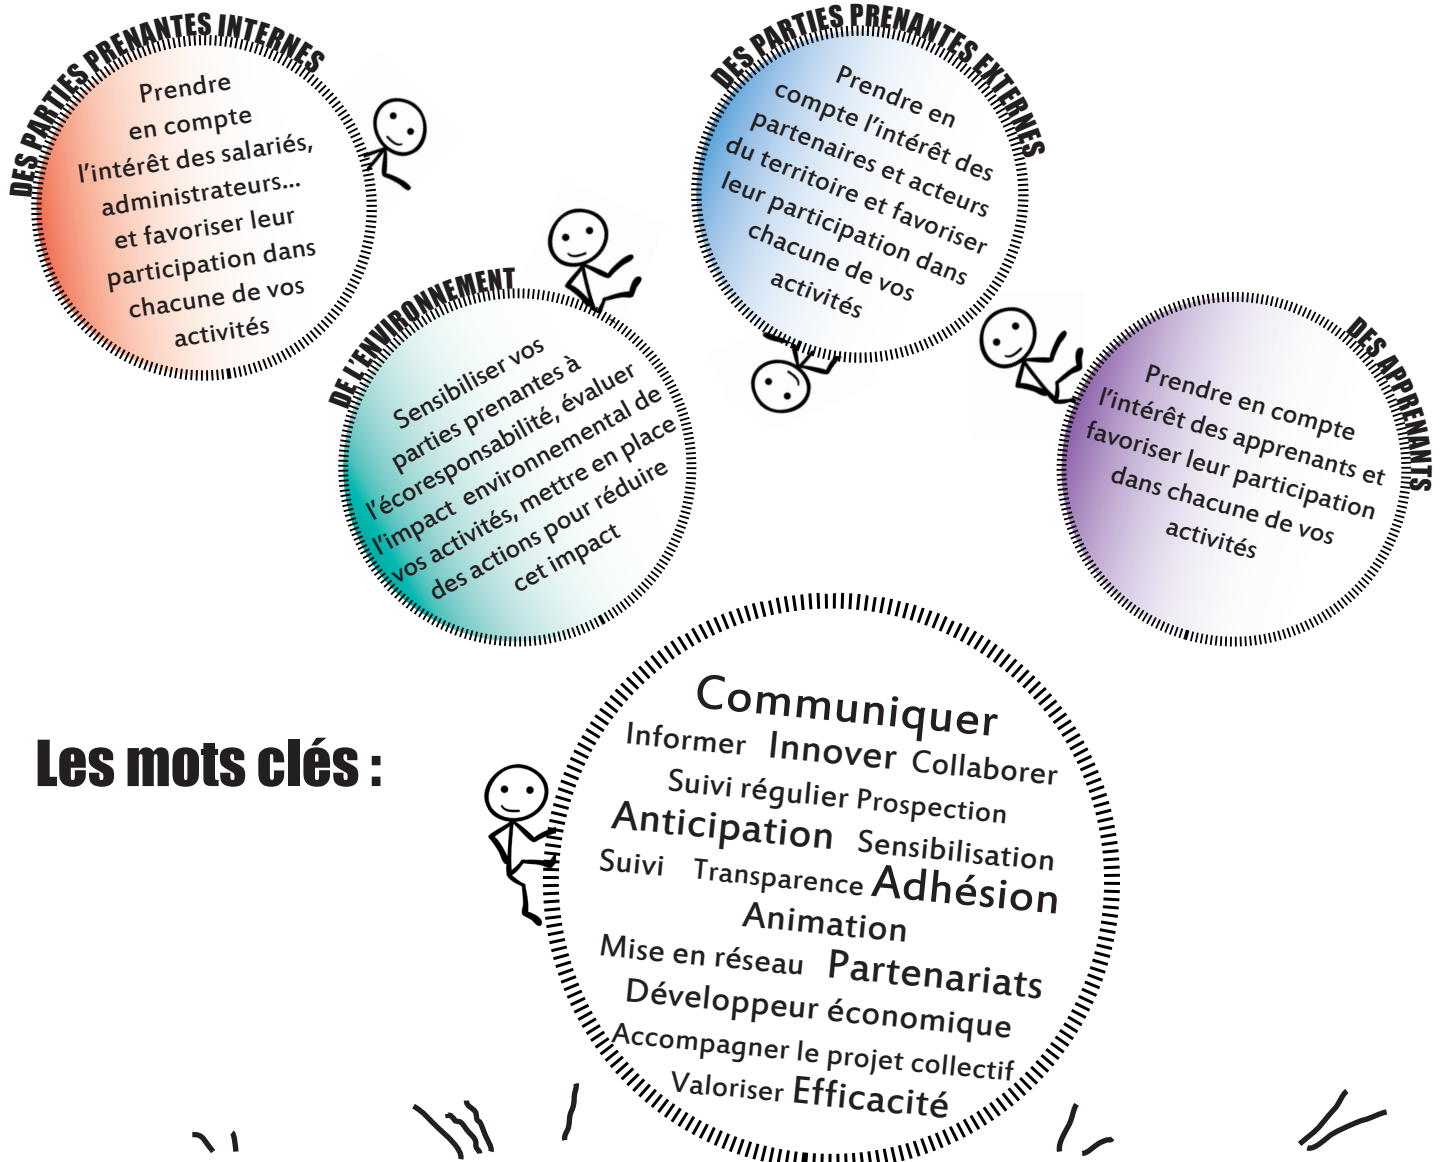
DES PARTIES PRENANTES INTERNES

Prendre en compte l'intérêt des salariés, administrateurs... et favoriser leur participation dans chacune de vos activités

DE L'ENVIRONNEMENT

Sensibiliser vos parties prenantes à l'écoresponsabilité, évaluer l'impact environnemental de vos activités, mettre en place des actions pour réduire cet impact

DES PARTIES PRENANTES EXTERNES

Prendre en compte l'intérêt des partenaires et acteurs du territoire et favoriser leur participation dans chacune de vos activités

DES APPRENANTS

Prendre en compte l'intérêt des apprenants et favoriser leur participation dans chacune de vos activités

Les mots clés :

Communiquer
Informer Innover Collaborer
Suivi régulier Prospection
Anticipation Sensibilisation
Suivi Transparence Adhésion
Animation
Mise en réseau Partenariats
Développeur économique
Accompagner le projet collectif
Valoriser Efficacité